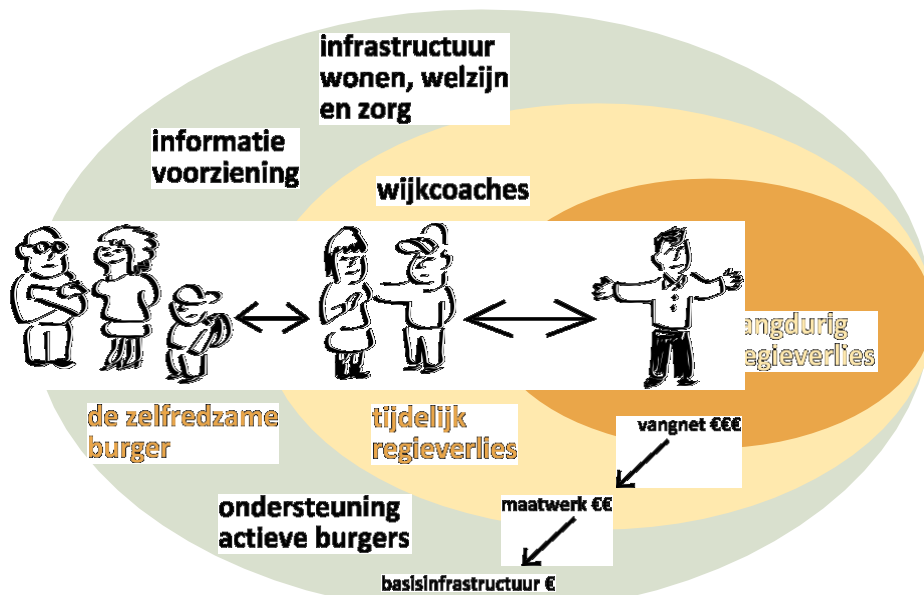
infrastructuur wonen, welzijn en zorg

informatie voorziening

wijkcoaches

angdurig egieverlies

de zelfredzame burger

tijdelijk regieverlies

vangnet €€€

ondersteuning actieve burgers

maatwerk €€

basisinfrastructuur €